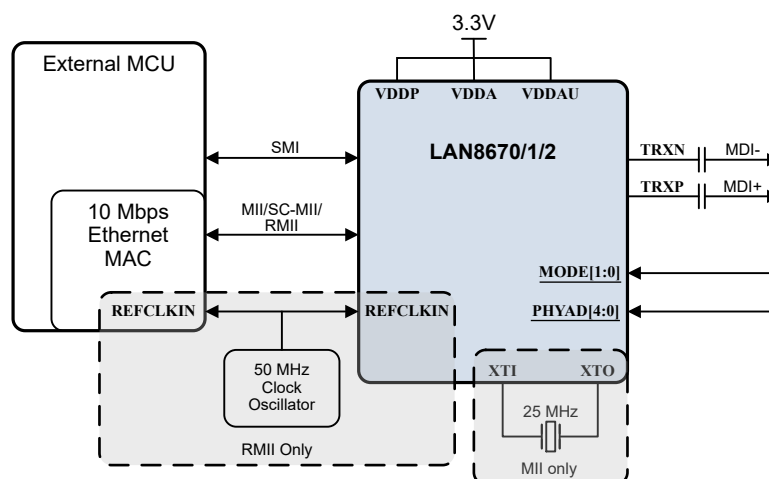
3.3V

External MCU

VDDP VDDA VDDAU

LAN8670/1/2

SMI

TRXN MDI-

TRXP MDI+

10 Mbps Ethernet MAC

MII/SC-MII/ RMII

MODE[1:0]

PHYAD[4:0]

REFCLKIN

REFCLKIN

50 MHz Clock Oscillator

XTI XTO

25 MHz

RMII Only

MII only